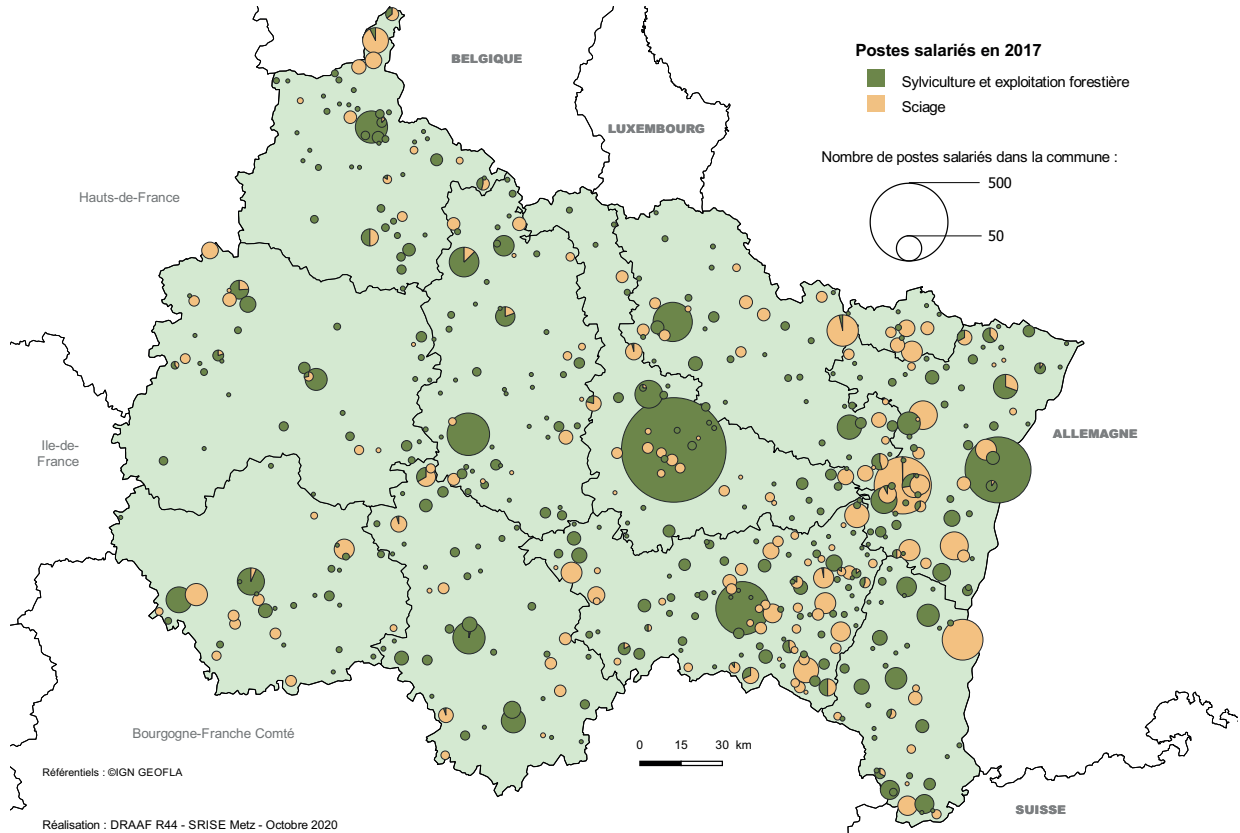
BELGIQUE

LUXEMBOURG

Postes salariés en 2017

Sylviculture et exploitation forestière

Sciage

Nombre de postes salariés dans la commune :

500

50

Hauts-de-France

Ile-de-France

ALLEMAGNE

Bourgogne-Franche Comté

0 15 30 km

Référentiels : ©IGN GEOFLA

SUISSE

Réalisation : DRAAF R44 - SRISE Metz - Octobre 2020